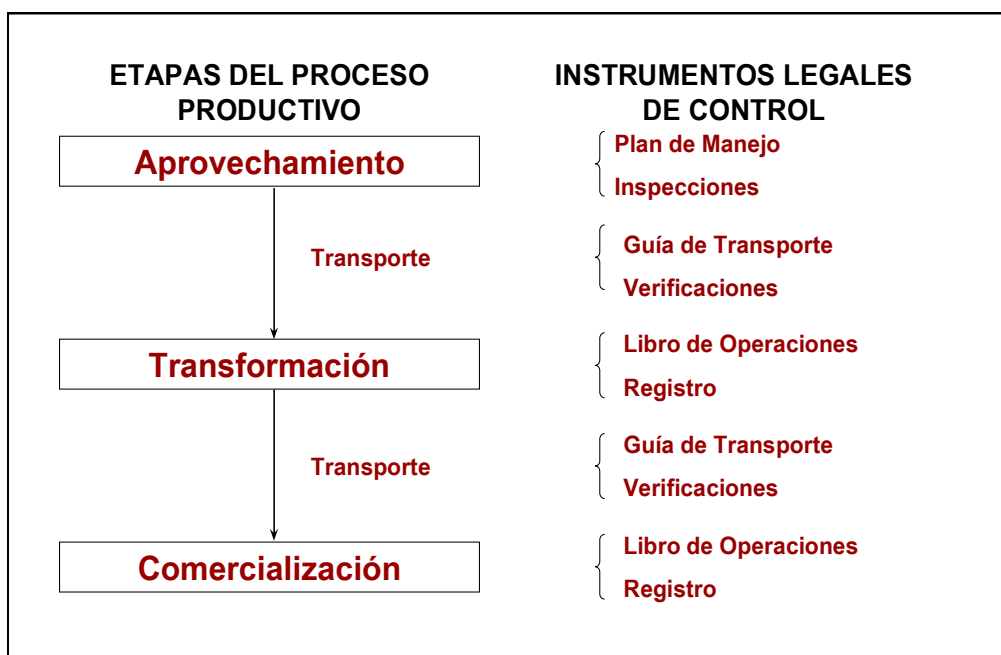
ETAPAS DEL PROCESO PRODUCTIVO

INSTRUMENTOS LEGALES DE CONTROL

Aprovechamiento

Plan de Manejo
Inspecciones

Transporte

Guía de Transporte
Verificaciones

Transformación

Libro de Operaciones
Registro

Transporte

Guía de Transporte
Verificaciones

Comercialización

Libro de Operaciones
Registro